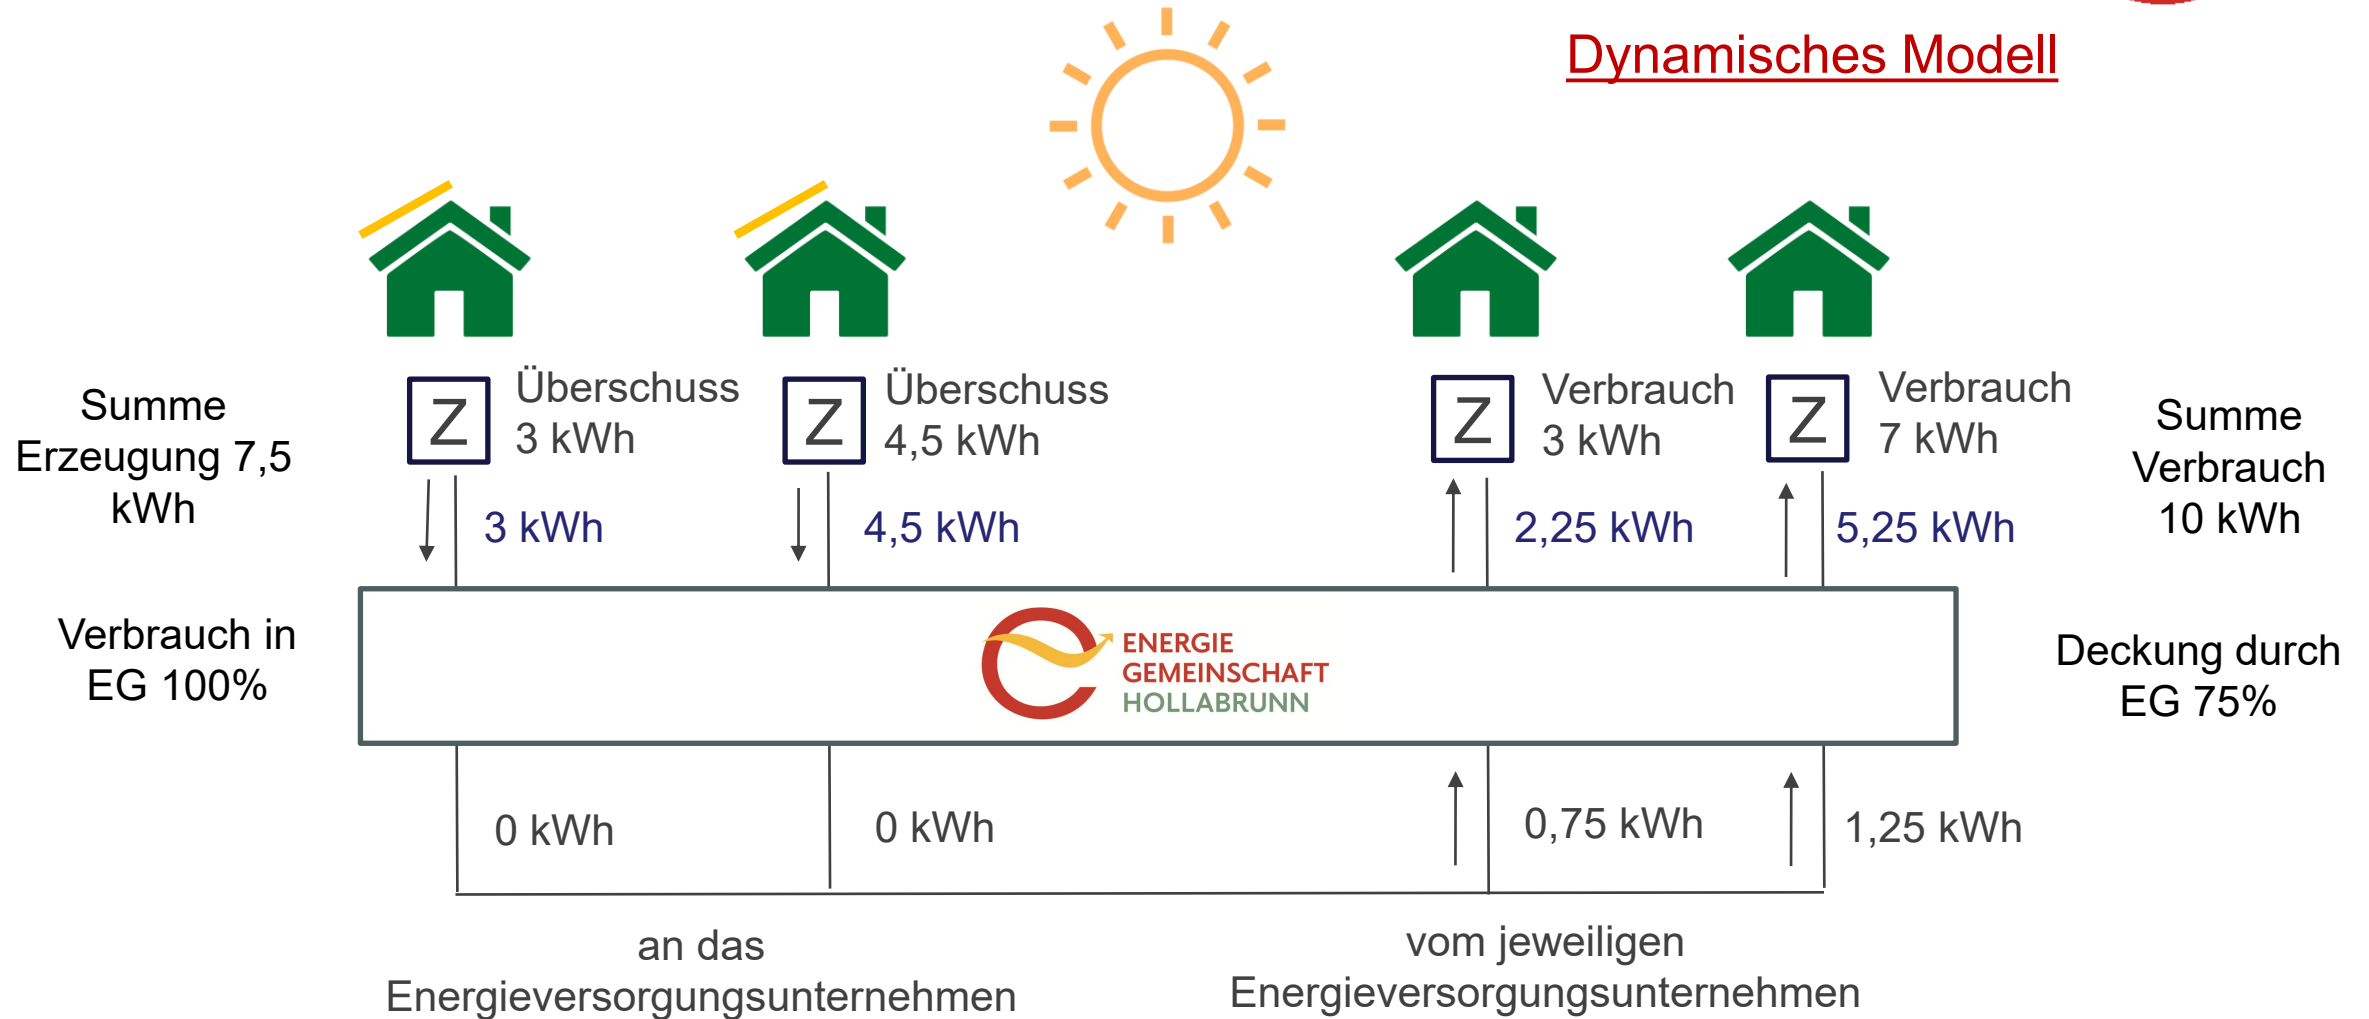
Dynamisches Modell

Summe Erzeugung 7,5 kWh

Z Überschuss 3 kWh

Z Überschuss 4,5 kWh

Z Verbrauch 3 kWh

Z Verbrauch 7 kWh

Summe Verbrauch 10 kWh

3 kWh

4,5 kWh

2,25 kWh

5,25 kWh

Verbrauch in EG 100%

ENERGIE GEMEINSCHAFT HOLLABRUNN

Deckung durch EG 75%

0 kWh

0 kWh

0,75 kWh

1,25 kWh

an das Energieversorgungsunternehmen

vom jeweiligen Energieversorgungsunternehmen